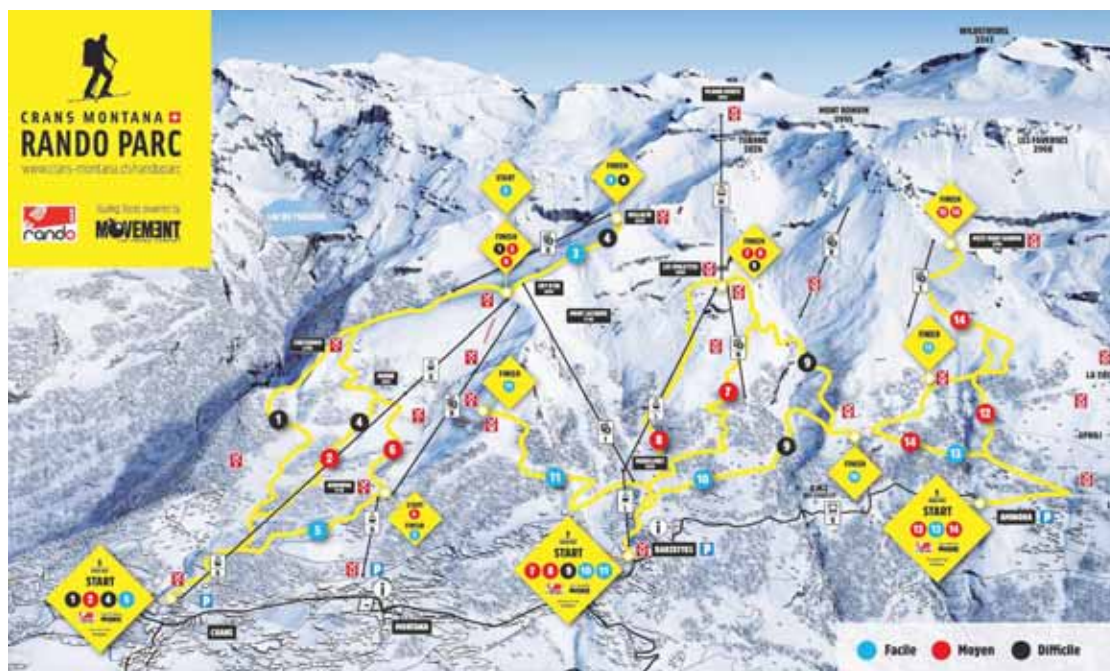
CRANS MONTANA
RANDO PARC
www.crans-montana.ch/randoparc

rando

MOVEMENT

START 3
FINISH 3 4
FINISH 1 2 5
FINISH 7 8 9
FINISH 12 14
FINISH 13
FINISH 11
FINISH 10
START 6
FINISH 6
START 1 2 4 5
START 7 8 9 10 11
START 12 13 14

MONT BONVIN
2995
LES FAVERGES
2968
WILDSTRUBEL
3243

1 2 3 4 5 6 7 8 9 10 11 12 13 14

BARZETTES
AMINONA
CRANS
MONTANA
AMINONA

P
P
P
i
i

Facile
Moyen
Difficile